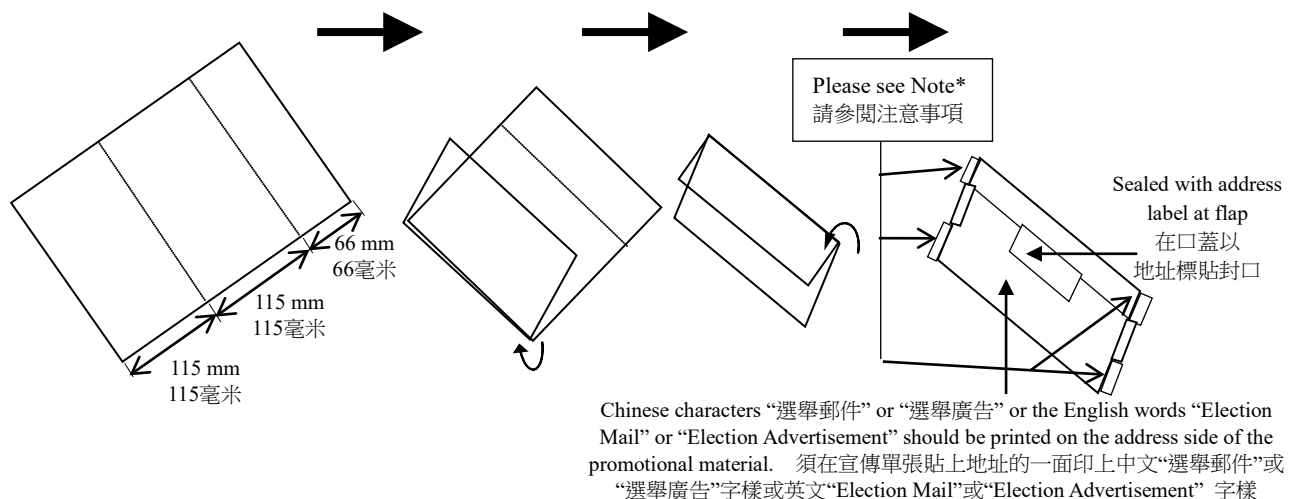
66 mm
66毫米

115 mm
115毫米

115 mm
115毫米

Please see Note*
請參閱注意事項

Sealed with address label at flap
在口蓋以地址標貼封口

Chinese characters "選舉郵件" or "選舉廣告" or the English words "Election Mail" or "Election Advertisement" should be printed on the address side of the promotional material. 須在宣傳單張貼上地址的一面印上中文"選舉郵件"或"選舉廣告"字樣或英文"Election Mail"或"Election Advertisement" 字樣